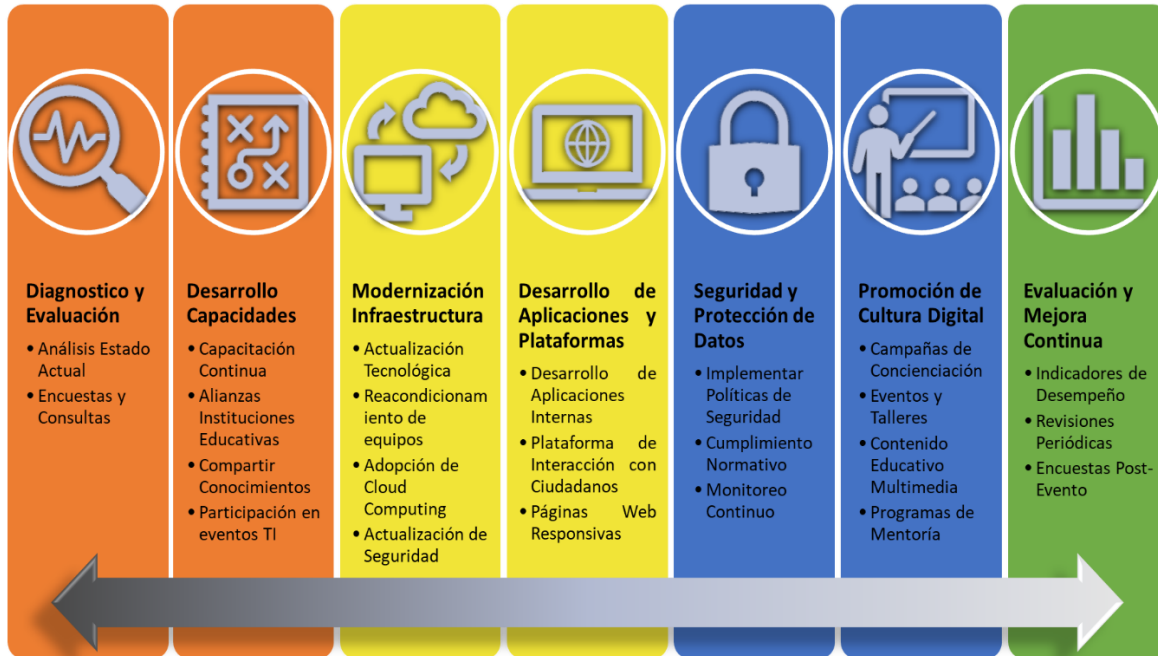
**Diagnostico y Evaluación**
- Análisis Estado Actual
- Encuestas y Consultas

**Desarrollo Capacidades**
- Capacitación Continua
- Alianzas Instituciones Educativas
- Compartir Conocimientos
- Participación en eventos TI

**Modernización Infraestructura**
- Actualización Tecnológica
- Reacondicionamiento de equipos
- Adopción de Cloud Computing
- Actualización de Seguridad

**Desarrollo de Aplicaciones y Plataformas**
- Desarrollo de Aplicaciones Internas
- Plataforma de Interacción con Ciudadanos
- Páginas Web Responsivas

**Seguridad y Protección de Datos**
- Implementar Políticas de Seguridad
- Cumplimiento Normativo
- Monitoreo Continuo

**Promoción de Cultura Digital**
- Campañas de Concienciación
- Eventos y Talleres
- Contenido Educativo Multimedia
- Programas de Mentoría

**Evaluación y Mejora Continua**
- Indicadores de Desempeño
- Revisiones Periódicas
- Encuestas Post-Evento